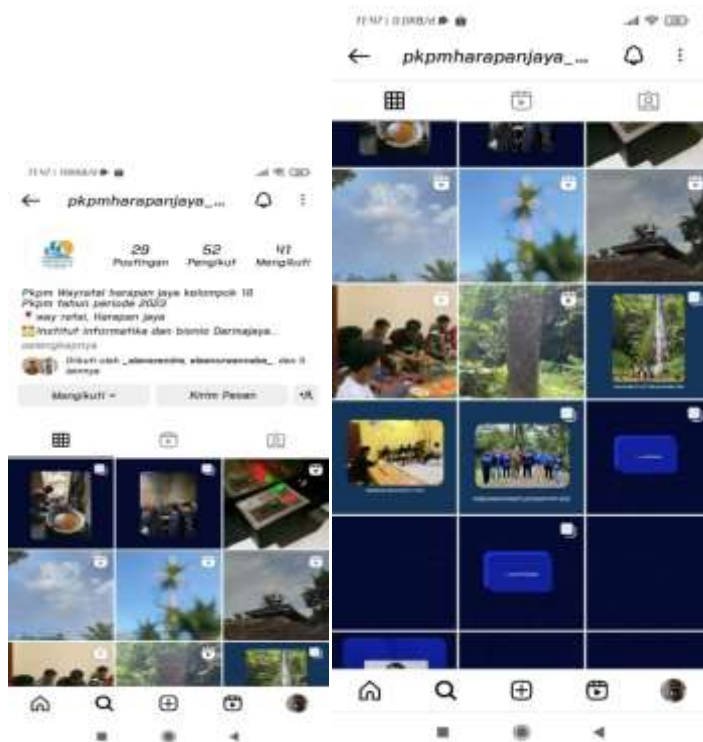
pkpmharapanjaya_...

29 Postingan
52 Pengikut
41 Mengikuti

Pkpm Wayratai harapan jaya kelompok 18
Pkpm tahun periode 2022
📍 way ratai, Harapan jaya
Institut Informatika dan bisnis Darmajaya...
selengkapnya
Diikuti oleh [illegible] dan 5 lainnya

Mengikuti ⌄
Kirim Pesan

pkpmharapanjaya_...